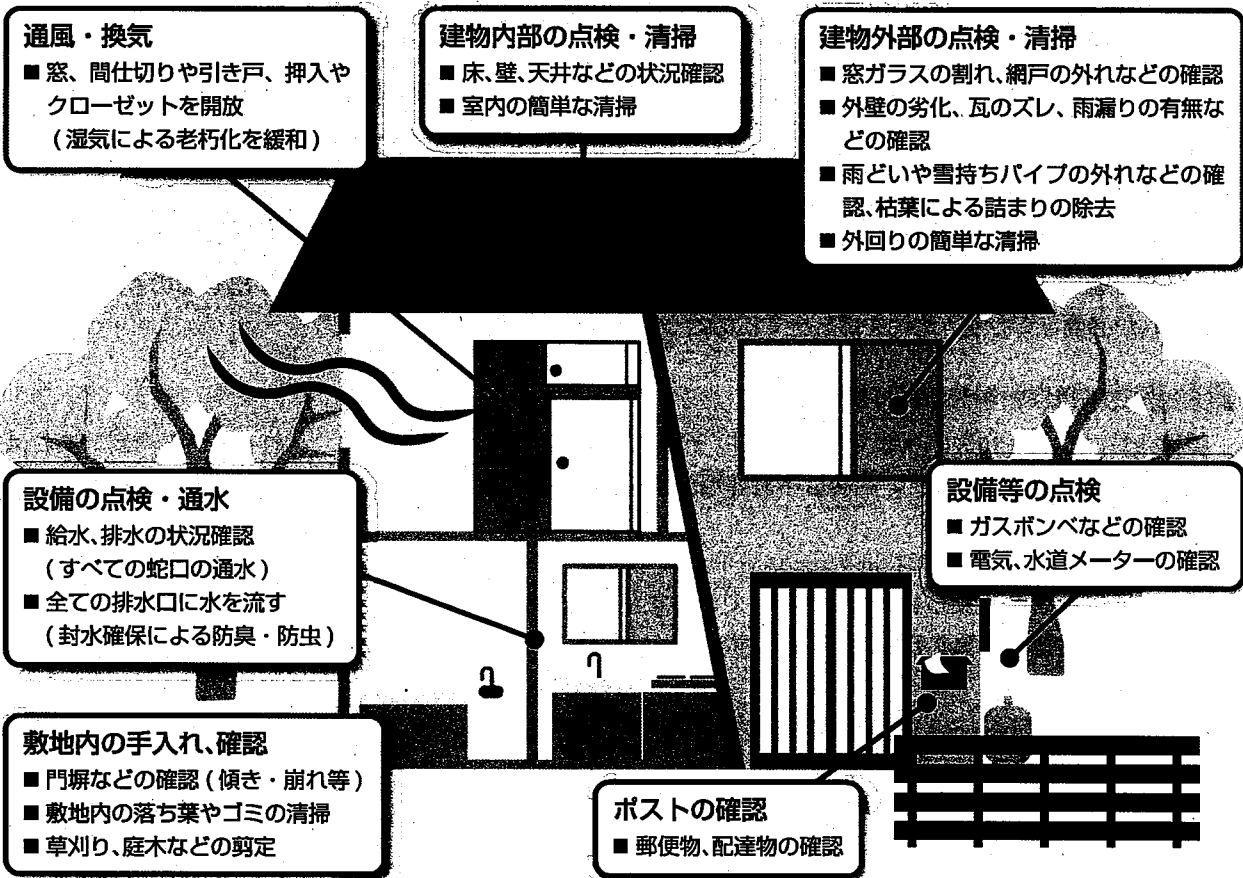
通風・換気
■ 窓、間仕切りや引き戸、押入やクローゼットを開放
（湿気による老朽化を緩和）

建物内部の点検・清掃
■ 床、壁、天井などの状況確認
■ 室内の簡単な清掃

建物外部の点検・清掃
■ 窓ガラスの割れ、網戸の外れなどの確認
■ 外壁の劣化、瓦のズレ、雨漏りの有無などの確認
■ 雨どいや雪持ちパイプの外れなどの確認、枯葉による詰まりの除去
■ 外回りの簡単な清掃

設備の点検・通水
■ 給水、排水の状況確認
（すべての蛇口の通水）
■ 全ての排水口に水を流す
（封水確保による防臭・防虫）

設備等の点検
■ ガスボンベなどの確認
■ 電気、水道メーターの確認

敷地内の手入れ、確認
■ 門塀などの確認（傾き・崩れ等）
■ 敷地内の落ち葉やゴミの清掃
■ 草刈り、庭木などの剪定

ポストの確認
■ 郵便物、配達物の確認